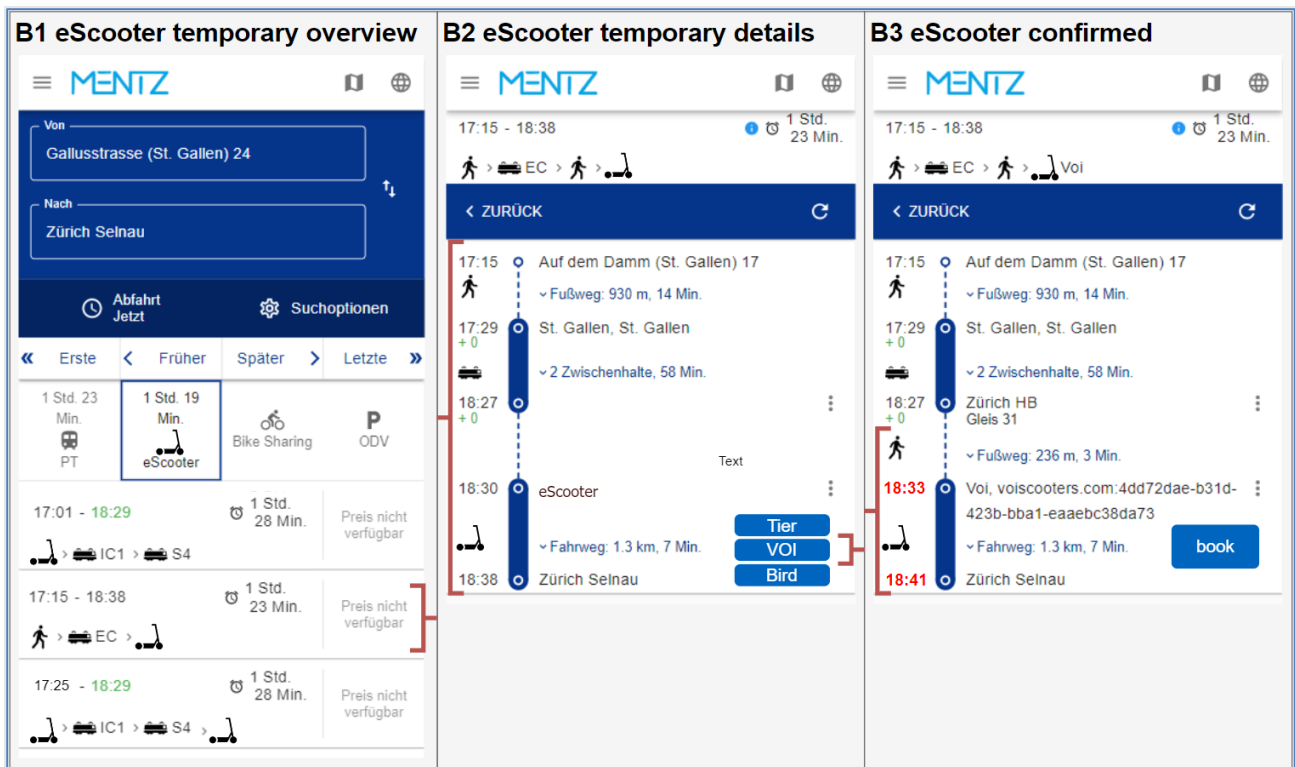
B1 eScooter temporary overview

MENTZ

Von
Gallusstrasse (St. Gallen) 24

Nach
Zürich Selnau

Abfahrt Jetzt

Suchoptionen

« Erste
‹ Früher
Später ›
Letzte »

1 Std. 23 Min.
PT

1 Std. 19 Min.
eScooter

Bike Sharing

P
ODV

17:01 - 18:29
1 Std. 28 Min.
Preis nicht verfügbar
› IC1 › S4

17:15 - 18:38
1 Std. 23 Min.
Preis nicht verfügbar
› EC ›

17:25 - 18:29
1 Std. 28 Min.
Preis nicht verfügbar
› IC1 › S4 ›

B2 eScooter temporary details

MENTZ

17:15 - 18:38
1 Std. 23 Min.
› EC › ›

‹ ZURÜCK

17:15 Auf dem Damm (St. Gallen) 17
⌄ Fußweg: 930 m, 14 Min.

17:29 St. Gallen, St. Gallen
+ 0
⌄ 2 Zwischenhalte, 58 Min.

18:27
+ 0

Text

18:30 eScooter
⌄ Fahrweg: 1.3 km, 7 Min.
18:38 Zürich Selnau

Tier
VOI
Bird

B3 eScooter confirmed

MENTZ

17:15 - 18:38
1 Std. 23 Min.
› EC › › Voi

‹ ZURÜCK

17:15 Auf dem Damm (St. Gallen) 17
⌄ Fußweg: 930 m, 14 Min.

17:29 St. Gallen, St. Gallen
+ 0
⌄ 2 Zwischenhalte, 58 Min.

18:27 Zürich HB
+ 0 Gleis 31
⌄ Fußweg: 236 m, 3 Min.

18:33 Voi, voiscooters.com:4dd72dae-b31d-423b-bba1-eaaebc38da73
⌄ Fahrweg: 1.3 km, 7 Min.
book
18:41 Zürich Selnau